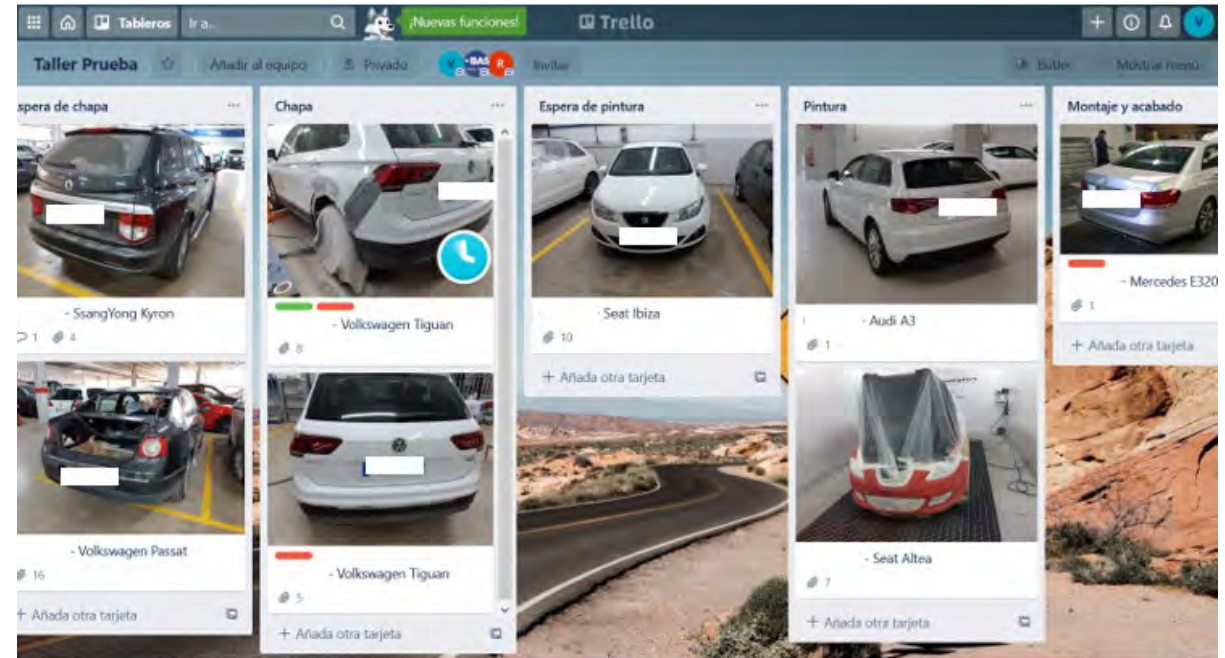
Tableros Ir a... ¡Nuevas funciones! Trello

Taller Prueba Añadir al equipo Privado Invitar Butler Mostrar menú

spera de chapa

- SsangYong Kyron

1 4

- Volkswagen Passat

16

+ Añada otra tarjeta

Chapa

- Volkswagen Tiguan

8

- Volkswagen Tiguan

5

+ Añada otra tarjeta

Espera de pintura

- Seat Ibiza

10

+ Añada otra tarjeta

Pintura

- Audi A3

1

- Seat Altea

7

+ Añada otra tarjeta

Montaje y acabado

- Mercedes E320

1

+ Añada otra tarjeta